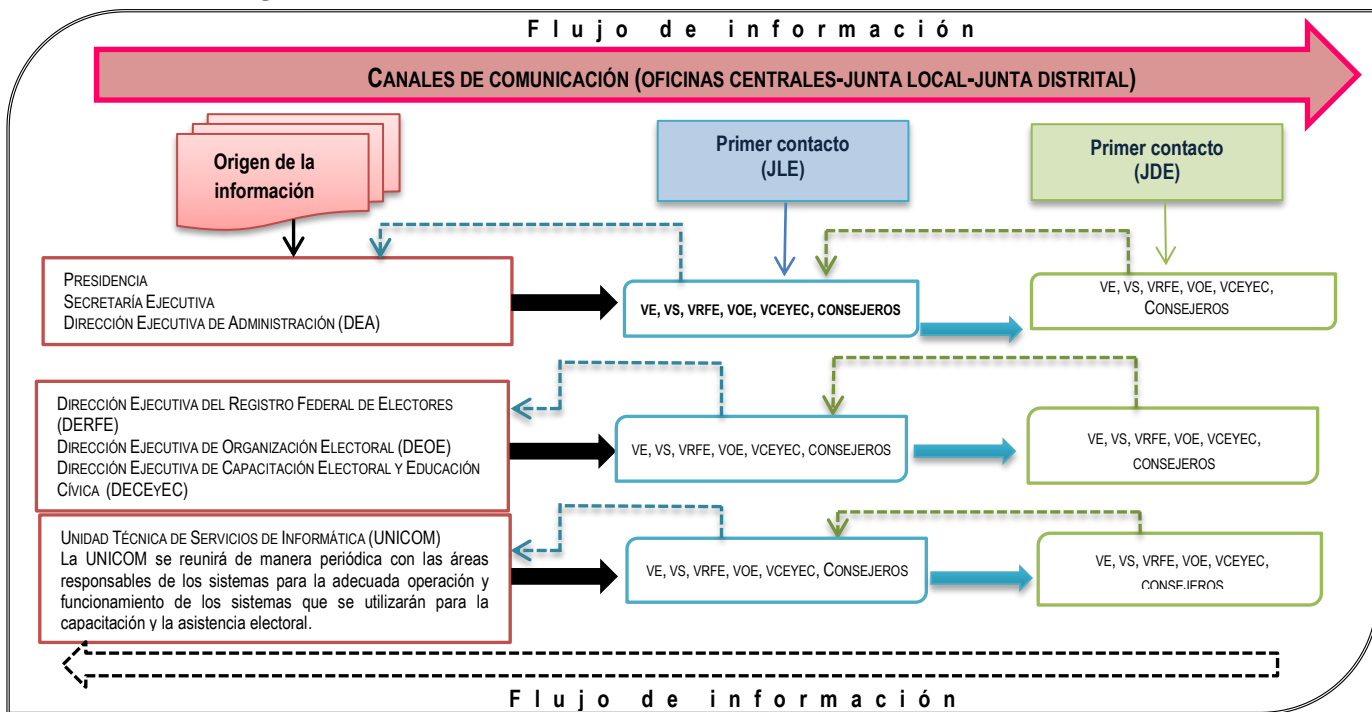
Flujo de información

CANALES DE COMUNICACIÓN (OFICINAS CENTRALES-JUNTA LOCAL-JUNTA DISTRITAL)

Origen de la información

Primer contacto (JLE)

Primer contacto (JDE)

PRESIDENCIA
SECRETARÍA EJECUTIVA
DIRECCIÓN EJECUTIVA DE ADMINISTRACIÓN (DEA)

VE, VS, VRFE, VOE, VCEYEC, CONSEJEROS

VE, VS, VRFE, VOE, VCEYEC, CONSEJEROS

DIRECCIÓN EJECUTIVA DEL REGISTRO FEDERAL DE ELECTORES (DERFE)
DIRECCIÓN EJECUTIVA DE ORGANIZACIÓN ELECTORAL (DEOE)
DIRECCIÓN EJECUTIVA DE CAPACITACIÓN ELECTORAL Y EDUCACIÓN CÍVICA (DECEYEC)

VE, VS, VRFE, VOE, VCEYEC, CONSEJEROS

VE, VS, VRFE, VOE, VCEYEC, CONSEJEROS

UNIDAD TÉCNICA DE SERVICIOS DE INFORMÁTICA (UNICOM)
La UNICOM se reunirá de manera periódica con las áreas responsables de los sistemas para la adecuada operación y funcionamiento de los sistemas que se utilizarán para la capacitación y la asistencia electoral.

VE, VS, VRFE, VOE, VCEYEC, CONSEJEROS

VE, VS, VRFE, VOE, VCEYEC, CONSEJEROS

Flujo de información